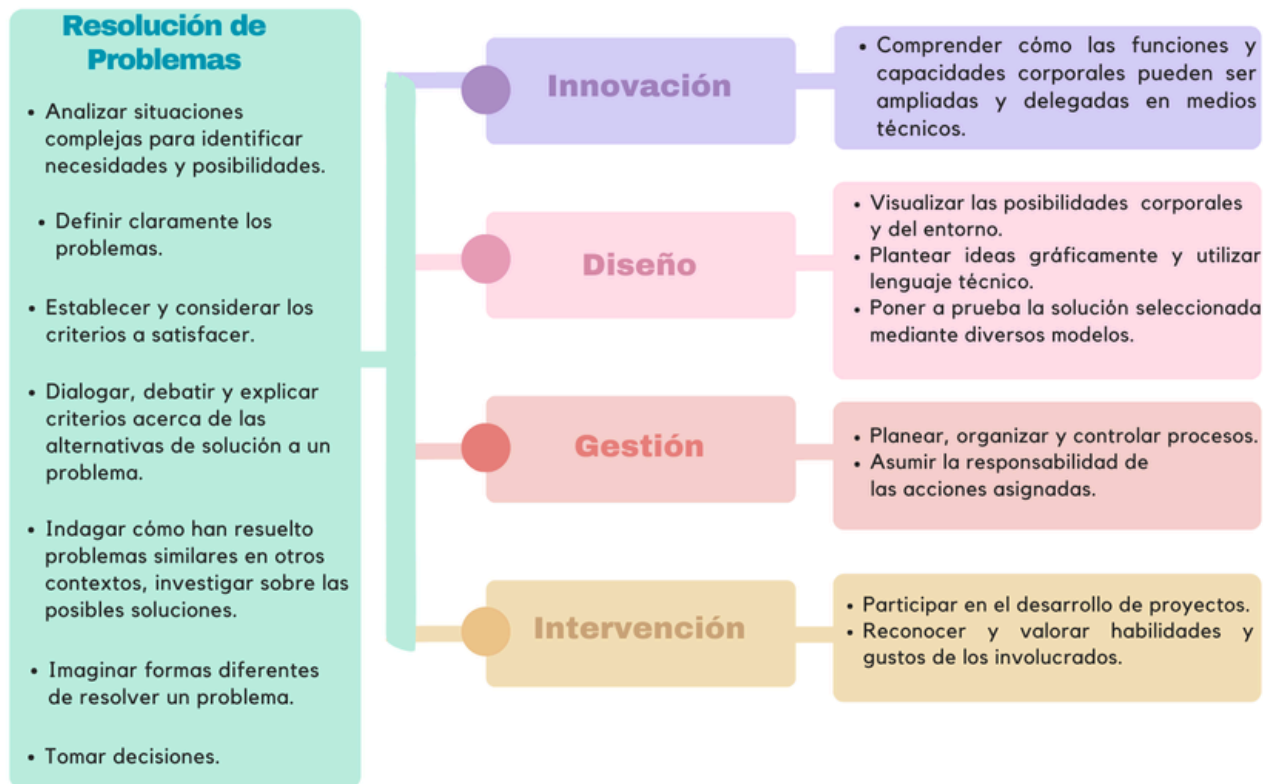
Resolución de Problemas

• Analizar situaciones complejas para identificar necesidades y posibilidades.

• Definir claramente los problemas.

• Establecer y considerar los criterios a satisfacer.

• Dialogar, debatir y explicar criterios acerca de las alternativas de solución a un problema.

• Indagar cómo han resuelto problemas similares en otros contextos, investigar sobre las posibles soluciones.

• Imaginar formas diferentes de resolver un problema.

• Tomar decisiones.

Innovación

• Comprender cómo las funciones y capacidades corporales pueden ser ampliadas y delegadas en medios técnicos.

Diseño

• Visualizar las posibilidades corporales y del entorno.
• Plantear ideas gráficamente y utilizar lenguaje técnico.
• Poner a prueba la solución seleccionada mediante diversos modelos.

Gestión

• Planear, organizar y controlar procesos.
• Asumir la responsabilidad de las acciones asignadas.

Intervención

• Participar en el desarrollo de proyectos.
• Reconocer y valorar habilidades y gustos de los involucrados.